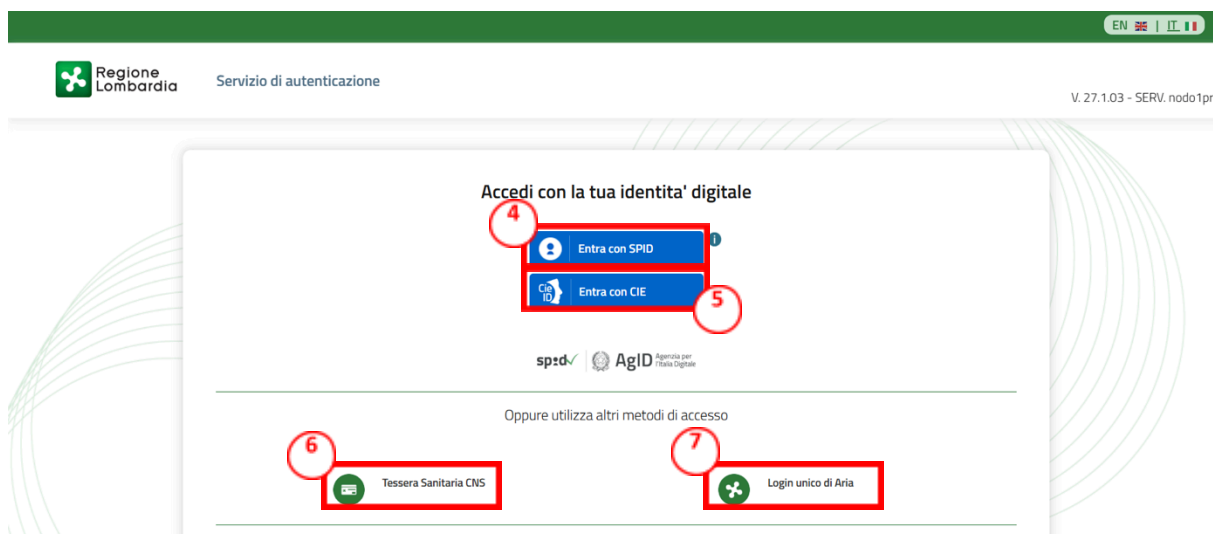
EN | IT

Regione Lombardia

Servizio di autenticazione

V. 27.1.03 - SERV. nodo1pr

Accedi con la tua identita' digitale

4

Entra con SPID

Cie ID

Entra con CIE

5

spid AgID Agenzia per l'Italia Digitale

Oppure utilizza altri metodi di accesso

6

Tessera Sanitaria CNS

7

Login unico di Aria